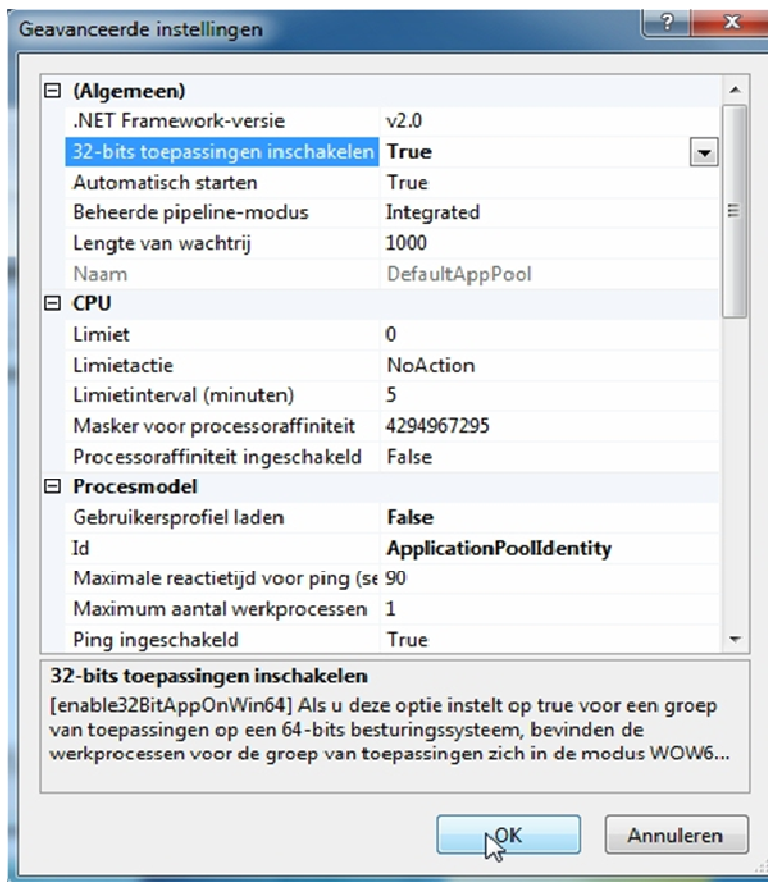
Geavanceerde instellingen

? X

| | |
|---|---|
| ⊟ (Algemeen) | |
| .NET Framework-versie | v2.0 |
| 32-bits toepassingen inschakelen | True |
| Automatisch starten | True |
| Beheerde pipeline-modus | Integrated |
| Lengte van wachtrij | 1000 |
| Naam | DefaultAppPool |
| ⊟ CPU | |
| Limiet | 0 |
| Limietactie | NoAction |
| Limietinterval (minuten) | 5 |
| Masker voor processoraffiniteit | 4294967295 |
| Processoraffiniteit ingeschakeld | False |
| ⊟ Procesmodel | |
| Gebruikersprofiel laden | False |
| Id | ApplicationPoolIdentity |
| Maximale reactietijd voor ping (se | 90 |
| Maximum aantal werkprocessen | 1 |
| Ping ingeschakeld | True |

32-bits toepassingen inschakelen
[enable32BitAppOnWin64] Als u deze optie instelt op true voor een groep van toepassingen op een 64-bits besturingssysteem, bevinden de werkprocessen voor de groep van toepassingen zich in de modus WOW6...

OK Annuleren